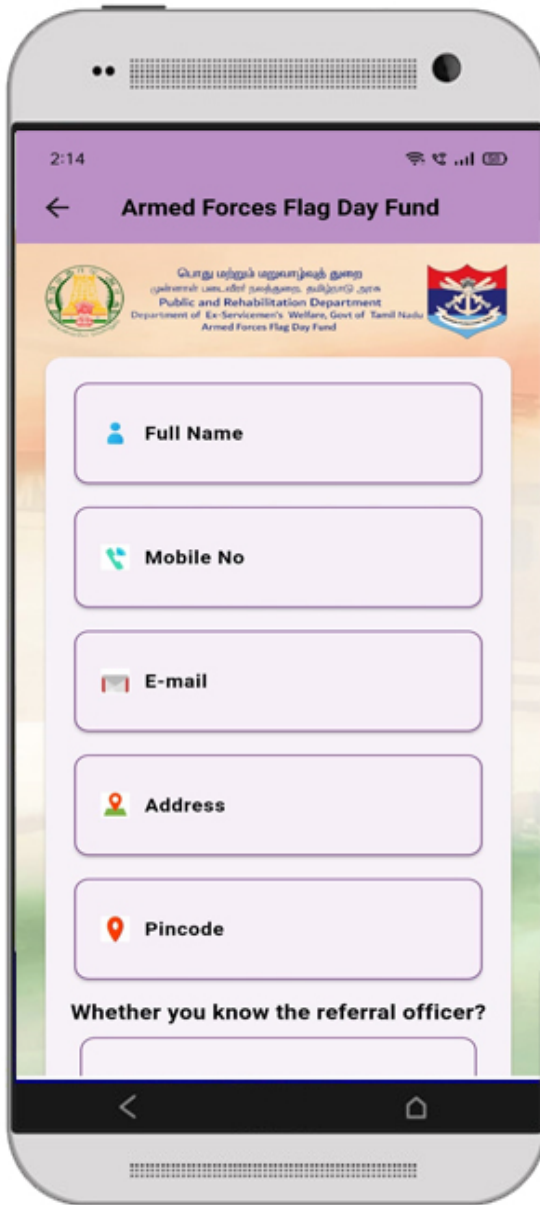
2:14

Armed Forces Flag Day Fund

பொது மற்றும் மறுவாழ்வுத் துறை
முன்னாள் படைவீரர் நலத்துறை, தமிழ்நாடு அரசு
Public and Rehabilitation Department
Department of Ex-Servicemen's Welfare, Govt of Tamil Nadu
Armed Forces Flag Day Fund

Full Name

Mobile No

E-mail

Address

Pincode

Whether you know the referral officer?